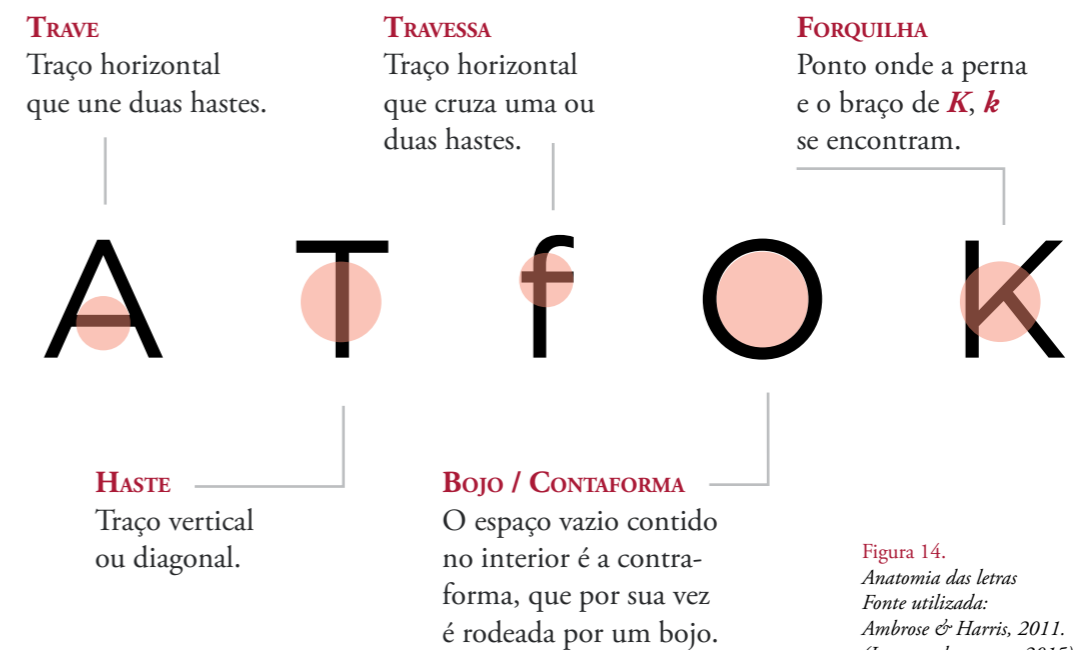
TRAVE
Traço horizontal que une duas hastes.

TRAVESSA
Traço horizontal que cruza uma ou duas hastes.

FORQUILHA
Ponto onde a perna e o braço de ***K***, ***k*** se encontram.

A T f O K

HASTE
Traço vertical ou diagonal.

BOJO / CONTAFORMA
O espaço vazio contido no interior é a contraforma, que por sua vez é rodeada por um bojo.

Figura 14.
*Anatomia das letras*
*Fonte utilizada:*
*Ambrose & Harris, 2011.*
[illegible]